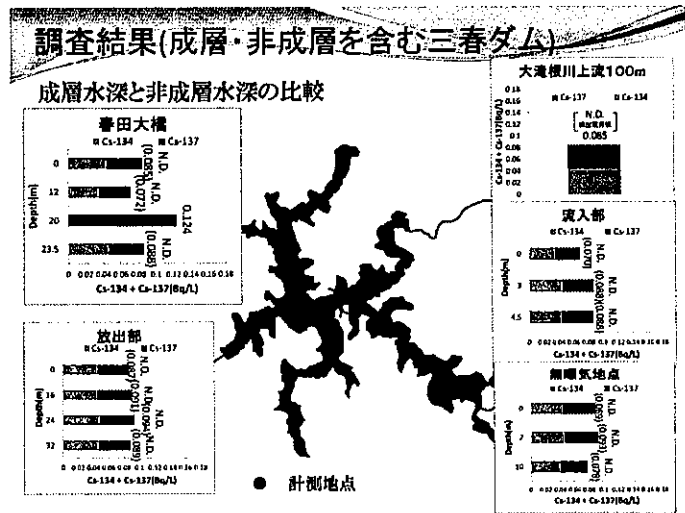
調査結果(成層・非成層を含む三春ダム)

成層水深と非成層水深の比較

春田大橋

■Cs-134 ■Cs-137

0 N.D. (0.085)

12 N.D. (0.072)

20 0.124

23.5 N.D. (0.088)

Depth(m)

0 0.02 0.04 0.06 0.08 0.1 0.12 0.14 0.16 0.18

Cs-134 + Cs-137(Bq/L)

放出部

■Cs-134 ■Cs-137

0 N.D. (0.067)

16 N.D. (0.071)

24 N.D. (0.094)

32 N.D. (0.089)

Depth(m)

0 0.02 0.04 0.06 0.08 0.1 0.12 0.14 0.16 0.18

Cs-134 + Cs-137(Bq/L)

● 計測地点

大滝根川上流100m

■Cs-137 ■Cs-134

N.D. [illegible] 0.085

0.16 0.14 0.12 0.1 0.08 0.06 0.04 0.02 0

Cs-134 + Cs-137(Bq/L)

流入部

■Cs-134 ■Cs-137

0 N.D. (0.070)

3 N.D. (0.060)

4.5 N.D. (0.083)

Depth(m)

0 0.02 0.04 0.06 0.08 0.1 0.12 0.14 0.16 0.18

Cs-134 + Cs-137(Bq/L)

無曝気地点

■Cs-134 ■Cs-137

0 N.D. (0.059)

7 N.D. (0.059)

10 N.D. (0.072)

Depth(m)

0 0.02 0.04 0.06 0.08 0.1 0.12 0.14 0.16 0.18

Cs-134 + Cs-137(Bq/L)